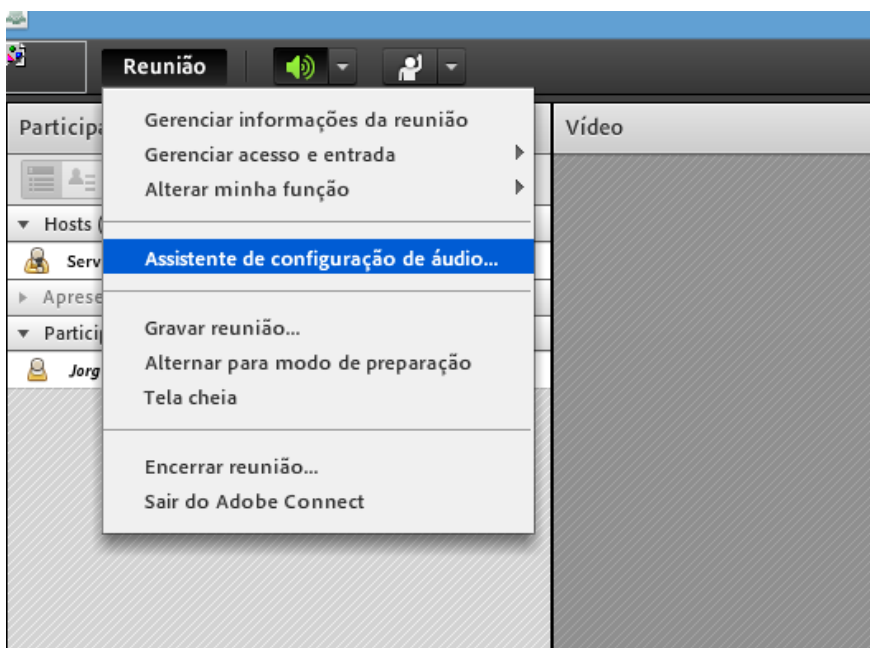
Reunião

Particip

Gerenciar informações da reunião
Gerenciar acesso e entrada
Alterar minha função

Assistente de configuração de áudio...

Gravar reunião...
Alternar para modo de preparação
Tela cheia

Encerrar reunião...
Sair do Adobe Connect

Vídeo

Hosts (
Serv
Aprese
Partici
Jorg